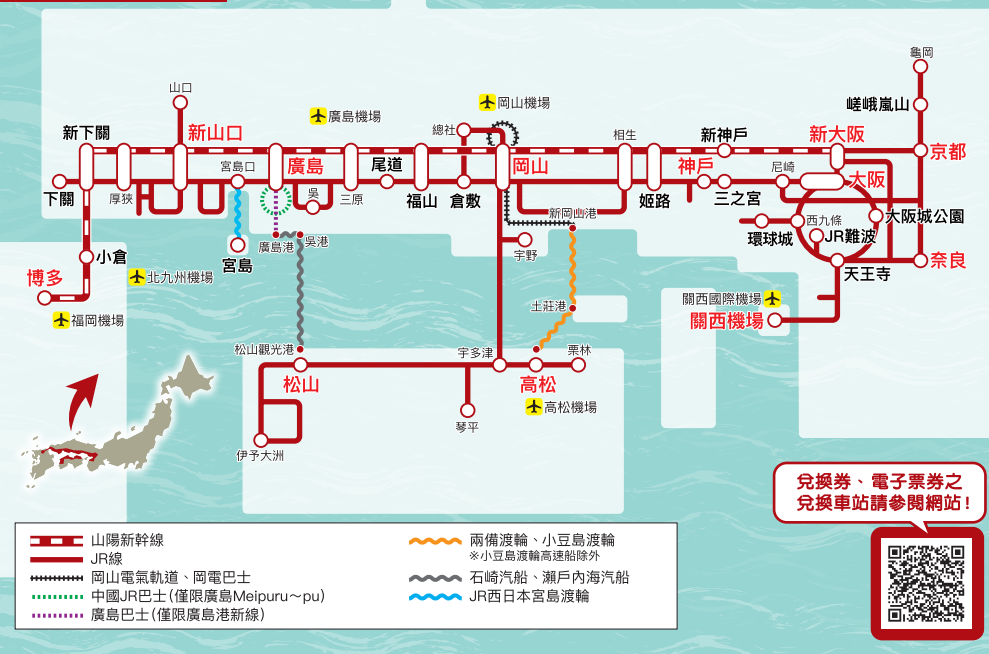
龜岡
嵯峨嵐山
山口
岡山機場
廣島機場
新下關
新山口
總社
相生
新神戶
新大阪
京都
宮島口
廣島
尾道
岡山
神戶
尼崎
大阪
下關
厚狹
吳
三原
福山
倉敷
姬路
三之宮
新岡山港
西九條
大阪城公園
環球城
JR難波
宮島
廣島港
吳港
宇野
博多
小倉
天王寺
奈良
北九州機場
土莊港
關西國際機場
福岡機場
關西機場
松山觀光港
宇多津
栗林
松山
高松
高松機場
琴平
伊予大洲
兌換券、電子票券之兌換車站請參閱網站！
山陽新幹線
JR線
岡山電氣軌道、岡電巴士
中國JR巴士（僅限廣島Meipuru～pu）
廣島巴士（僅限廣島港新線）
兩備渡輪、小豆島渡輪
※小豆島渡輪高速船除外
石崎汽船、瀨戶內海汽船
JR西日本宮島渡輪